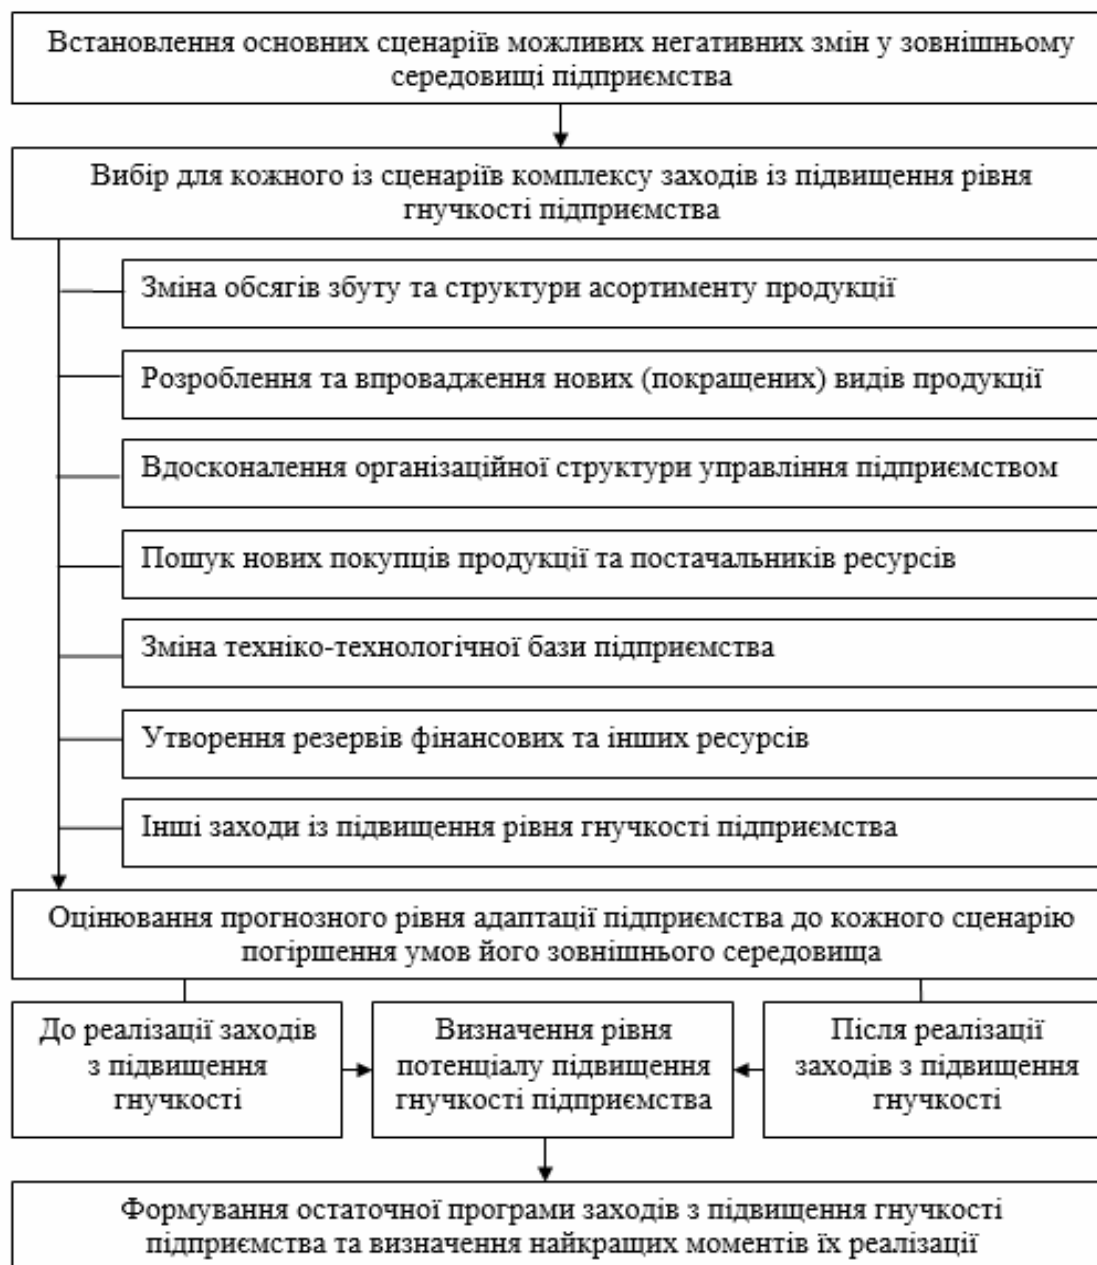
Встановлення основних сценаріїв можливих негативних змін у зовнішньому середовищі підприємства

Вибір для кожного із сценаріїв комплексу заходів із підвищення рівня гнучкості підприємства

Зміна обсягів збуту та структури асортименту продукції

Розроблення та впровадження нових (покращених) видів продукції

Вдосконалення організаційної структури управління підприємством

Пошук нових покупців продукції та постачальників ресурсів

Зміна техніко-технологічної бази підприємства

Утворення резервів фінансових та інших ресурсів

Інші заходи із підвищення рівня гнучкості підприємства

Оцінювання прогнозного рівня адаптації підприємства до кожного сценарію погіршення умов його зовнішнього середовища

До реалізації заходів з підвищення гнучкості

Визначення рівня потенціалу підвищення гнучкості підприємства

Після реалізації заходів з підвищення гнучкості

Формування остаточної програми заходів з підвищення гнучкості підприємства та визначення найкращих моментів їх реалізації